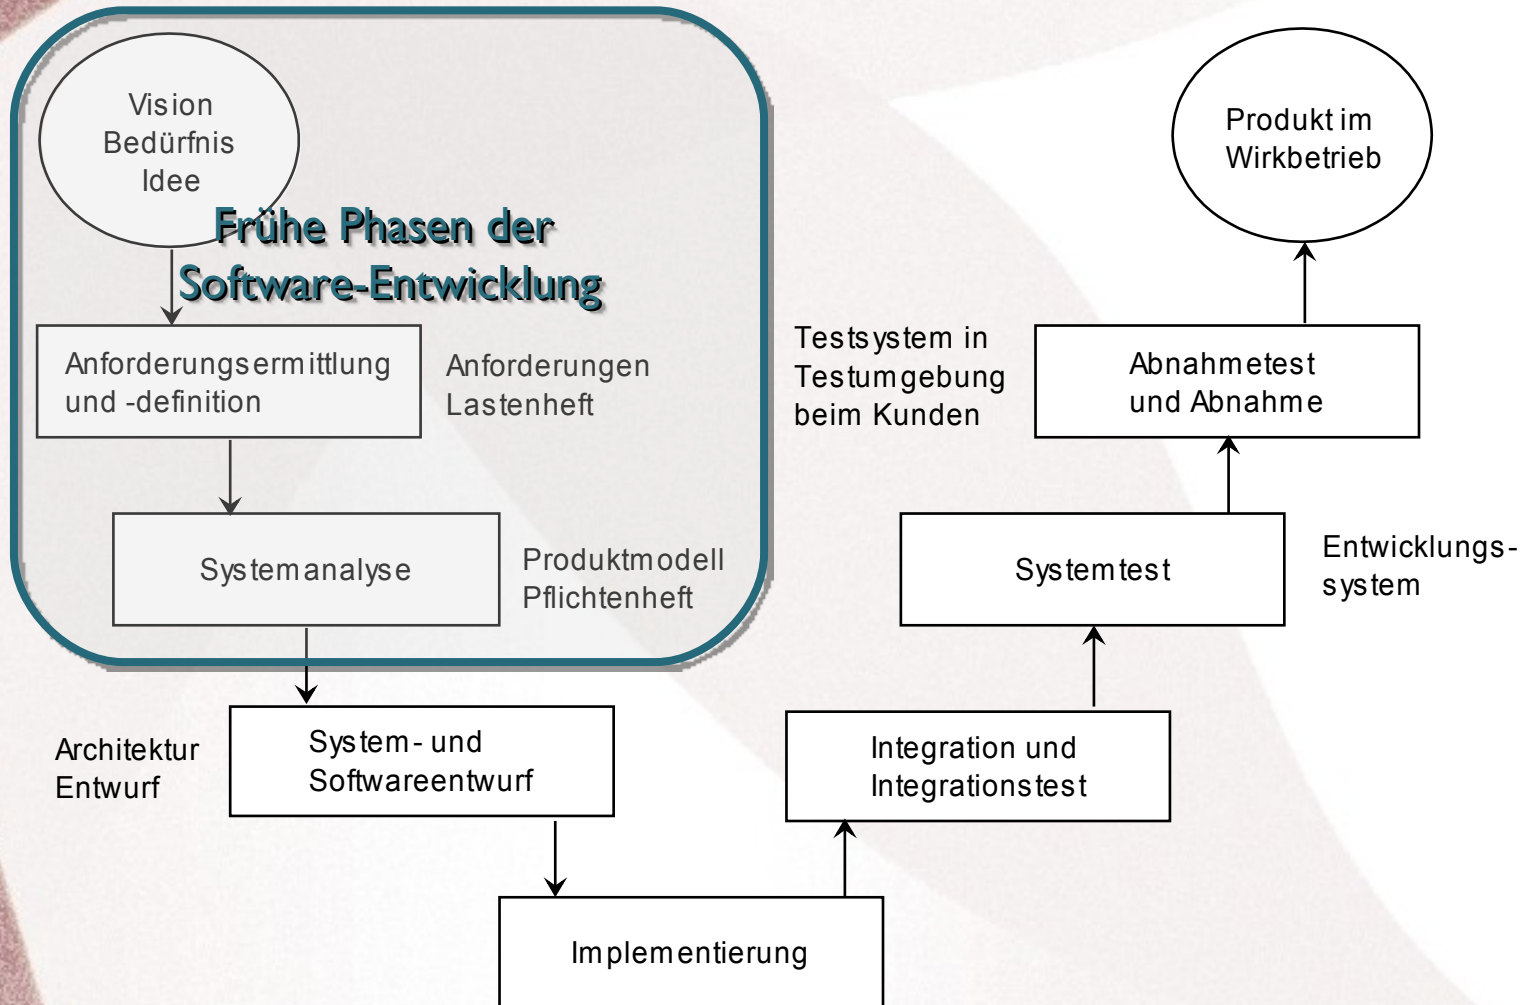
Vision
Bedürfnis
Idee

Frühe Phasen der Software-Entwicklung

Anforderungsermittlung und -definition

Anforderungen
Lastenheft

Systemanalyse

Produktmodell
Pflichtenheft

Architektur
Entwurf

System- und Softwareentwurf

Implementierung

Integration und Integrationstest

Systemtest

Entwicklungs-
system

Testsystem in
Testumgebung
beim Kunden

Abnahmetest und Abnahme

Produkt im Wirkbetrieb